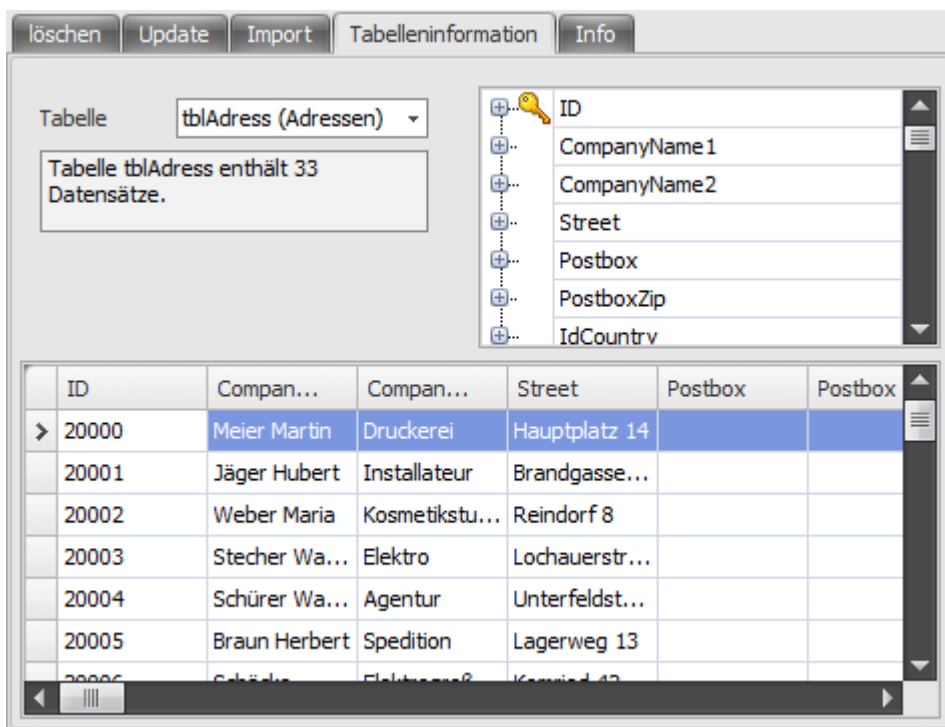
löschen | Update | Import | Tabelleninformation | Info

Tabelle tblAdress (Adressen)

Tabelle tblAdress enthält 33 Datensätze.

ID
CompanyName1
CompanyName2
Street
Postbox
PostboxZip
IdCountry

| | ID | Compan... | Compan... | Street | Postbox | Postbox |
|---|---|---|---|---|---|---|
| > | 20000 | Meier Martin | Druckerei | Hauptplatz 14 | | |
| | 20001 | Jäger Hubert | Installateur | Brandgasse... | | |
| | 20002 | Weber Maria | Kosmetikstu... | Reindorf 8 | | |
| | 20003 | Stecher Wa... | Elektro | Lochauerstr... | | |
| | 20004 | Schürer Wa... | Agentur | Unterfeldst... | | |
| | 20005 | Braun Herbert | Spedition | Lagerweg 13 | | |
| | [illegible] | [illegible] | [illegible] | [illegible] | | |